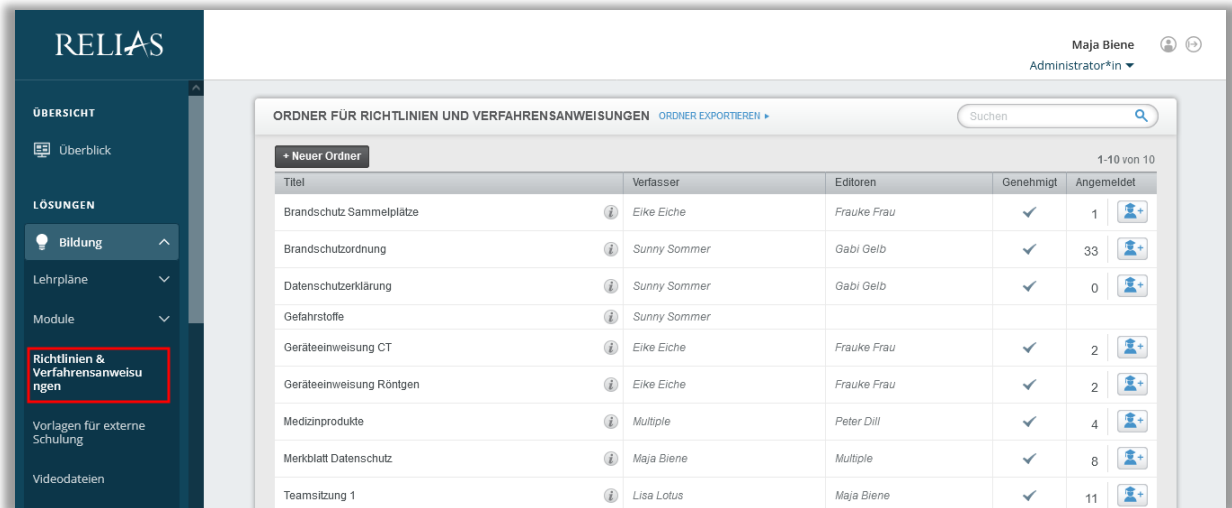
RELIAS

Maja Biene
Administrator*in ▾

ÜBERSICHT

Überblick

LÖSUNGEN

Bildung

Lehrpläne

Module

Richtlinien & Verfahrensanweisungen

Vorlagen für externe Schulung

Videodateien

ORDNER FÜR RICHTLINIEN UND VERFAHRENSANWEISUNGEN ORDNER EXPORTIEREN ▸

Suchen

+ Neuer Ordner

1-10 von 10

| Titel | Verfasser | Editoren | Genehmigt | Angemeldet |
|---|---|---|---|---|
| Brandschutz Sammelplätze | Eike Eiche | Frauke Frau | ✓ | 1 |
| Brandschutzordnung | Sunny Sommer | Gabi Gelb | ✓ | 33 |
| Datenschutzerklärung | Sunny Sommer | Gabi Gelb | ✓ | 0 |
| Gefahrstoffe | Sunny Sommer | | | |
| Geräteeinweisung CT | Eike Eiche | Frauke Frau | ✓ | 2 |
| Geräteeinweisung Röntgen | Eike Eiche | Frauke Frau | ✓ | 2 |
| Medizinprodukte | Multiple | Peter Dill | ✓ | 4 |
| Merkblatt Datenschutz | Maja Biene | Multiple | ✓ | 8 |
| Teamsitzung 1 | Lisa Lotus | Maja Biene | ✓ | 11 |